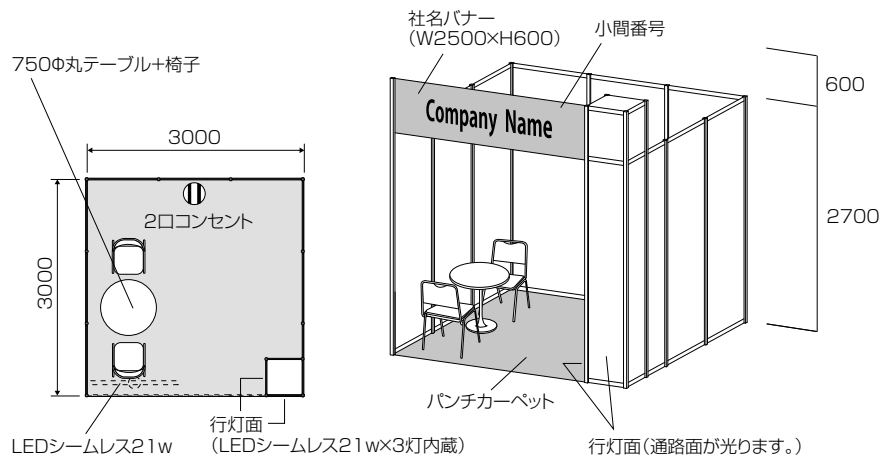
社名バナー
(W2500×H600)

小間番号

750Φ丸テーブル+椅子

3000

2口コンセント

3000

Company Name

600

2700

パンチカーペット

行灯面
(LEDシームレス21w×3灯内蔵)

LEDシームレス21w

行灯面(通路面が光ります。)